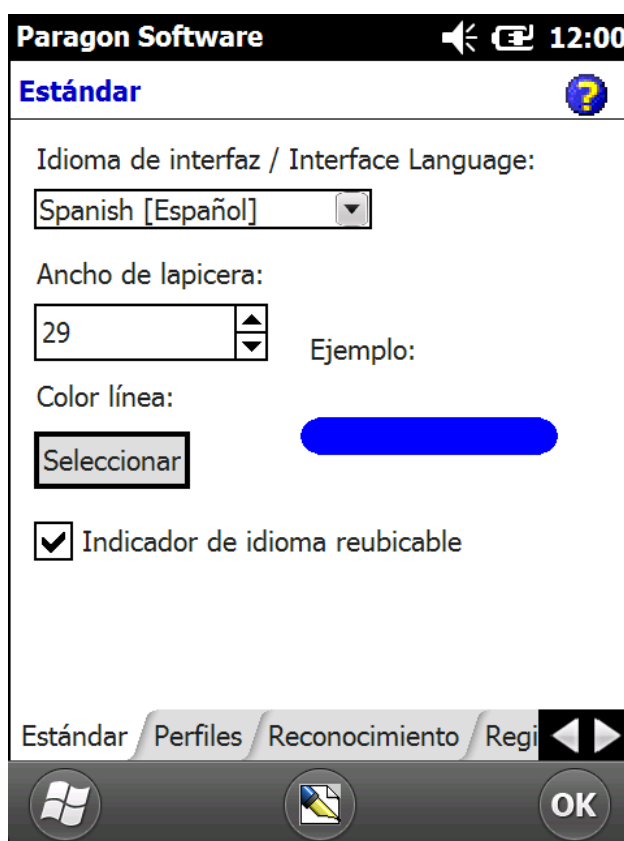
Paragon Software 12:00

Estándar

Idioma de interfaz / Interface Language:

Spanish [Español]

Ancho de lapicera:

29

Ejemplo:

Color línea:

Seleccionar

Indicador de idioma reubicable

Estándar Perfiles Reconocimiento Regi

OK